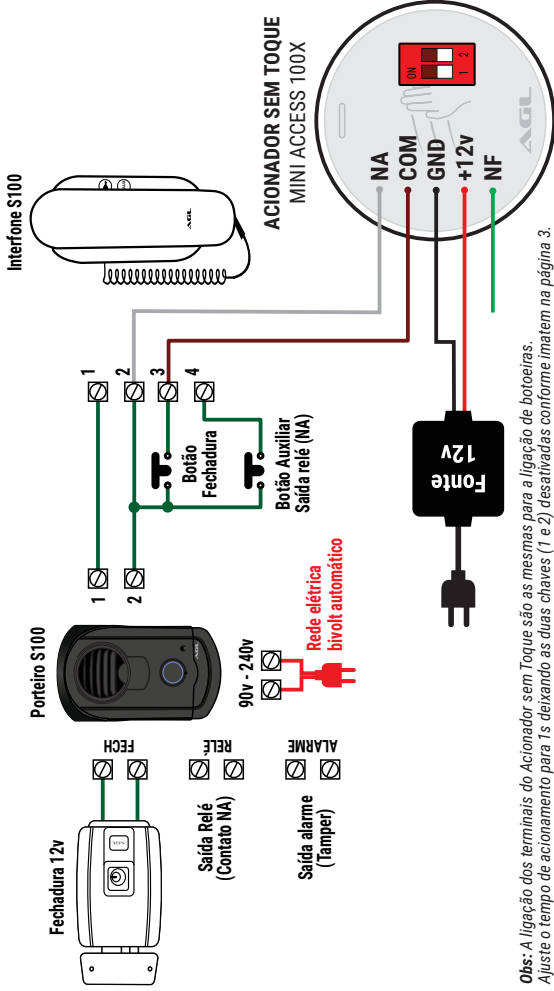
ACIONADOR SEM TOQUE
MINI ACCESS 100X

ON
1 2

AGL

NA
COM
GND
+12v
NF

Interfone S100

1
2
3
4

Botão Fechadura

Botão Auxiliar Saída relé (NA)

Fonte 12v

1
2

Porteiro S100

90v - 240v

Rede elétrica bivolt automático

FECH
RELÉ
ALARME

Fechadura 12v

Saída Relé (Contato NA)

Saída alarme (Tamper)

Obs: A ligação dos terminais do Acionador sem Toque são as mesmas para a ligação de botoeiras. Ajuste o tempo de acionamento para 1s deixando as duas chaves (1 e 2) desativadas conforme imatem na página 3.